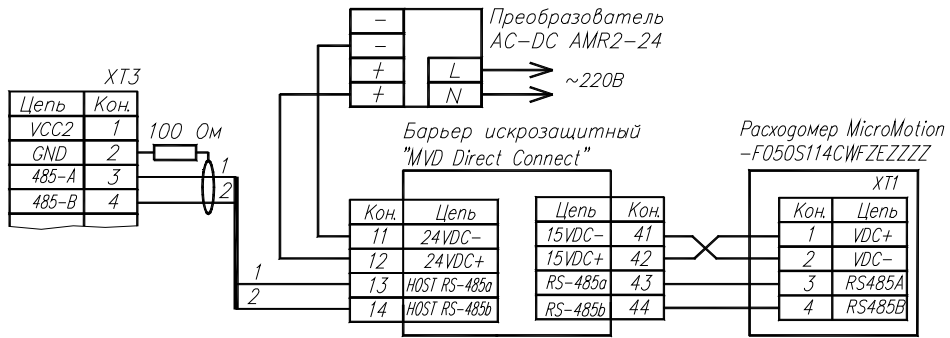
Преобразователь
AC–DC AMR2–24

| − |
| − |
| + |
| + |

L
N
~220В

XT3

| Цепь | Кон. |
|---|---|
| VCC2 | 1 |
| GND | 2 |
| 485-A | 3 |
| 485-B | 4 |

100 Ом
1
2
1
2

Барьер искрозащитный
"MVD Direct Connect"

| Кон. | Цепь |
|---|---|
| 11 | 24VDC− |
| 12 | 24VDC+ |
| 13 | HOST RS-485a |
| 14 | HOST RS-485b |

| Цепь | Кон. |
|---|---|
| 15VDC− | 41 |
| 15VDC+ | 42 |
| RS-485a | 43 |
| RS-485b | 44 |

Расходомер MicroMotion
–F050S114CWFZEZZZZ

XT1

| Кон. | Цепь |
|---|---|
| 1 | VDC+ |
| 2 | VDC− |
| 3 | RS485A |
| 4 | RS485B |